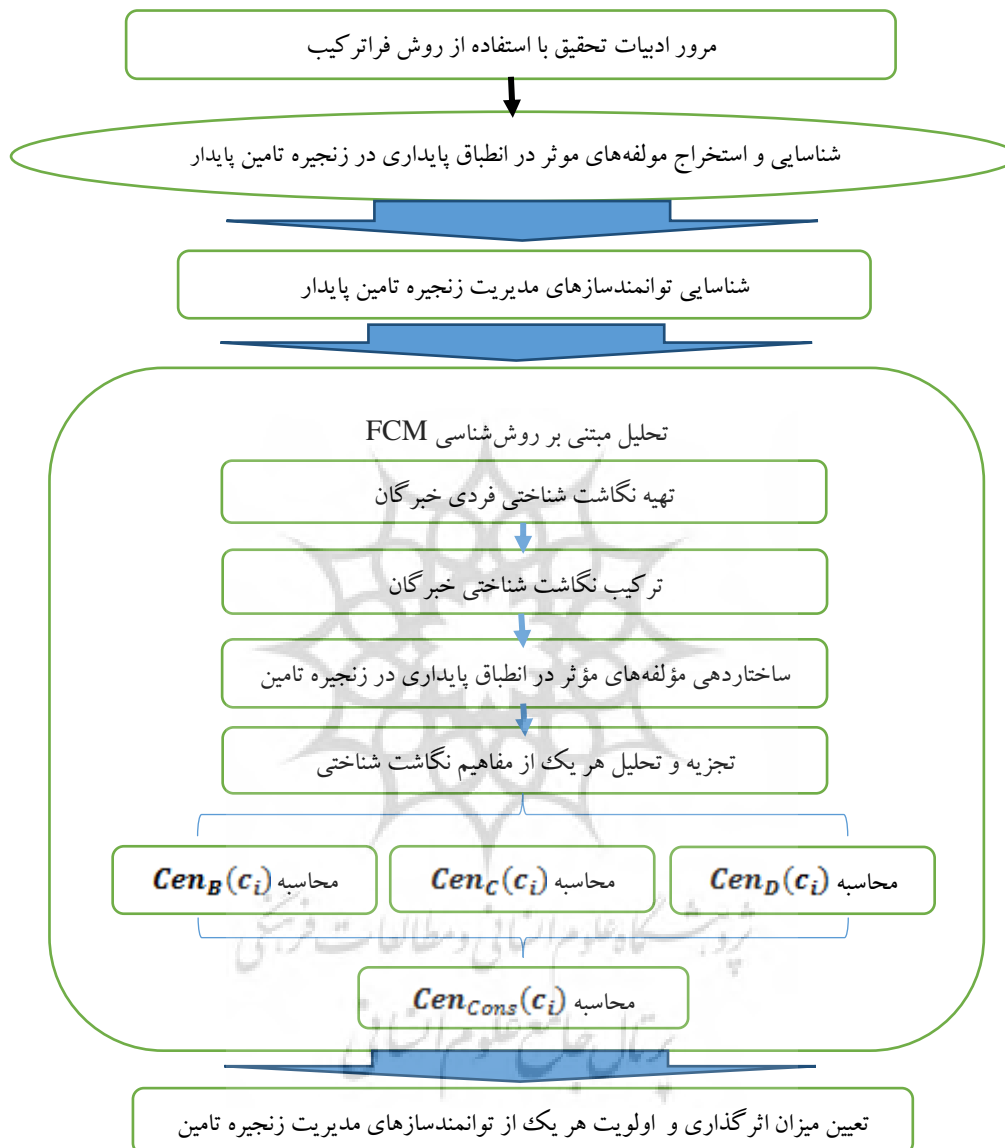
مرور ادبیات تحقیق با استفاده از روش فراترکیب

شناسایی و استخراج مولفه‌های موثر در انطباق پایداری در زنجیره تامین پایدار

شناسایی توانمندسازهای مدیریت زنجیره تامین پایدار

تحلیل مبتنی بر روش‌شناسی FCM

تهیه نگاشت شناختی فردی خبرگان

ترکیب نگاشت شناختی خبرگان

ساختاردهی مؤلفه‌های مؤثر در انطباق پایداری در زنجیره تامین

تجزیه و تحلیل هر یک از مفاهیم نگاشت شناختی

محاسبه $Cen_D(c_i)$

محاسبه $Cen_C(c_i)$

محاسبه $Cen_B(c_i)$

محاسبه $Cen_{Cons}(c_i)$

پژوهشگاه علوم انسانی و مطالعات فرهنگی
پرتال جامع علوم انسانی

تعیین میزان اثرگذاری و اولویت هر یک از توانمندسازهای مدیریت زنجیره تامین